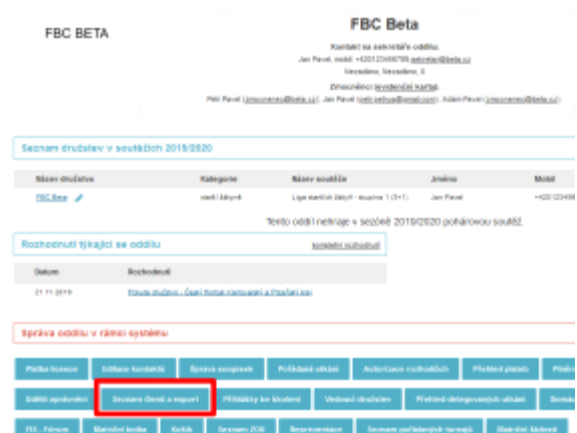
FBC BETA

FBC Beta

Kontakt na sekretáře oddílu:
Jan Pavel, mobil: +420123456789 sekretar@beta.cz
Nevadámo, Nevadámo, 0

Zmocněnci: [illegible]
Petr Pavel ([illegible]), Jan Pavel ([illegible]), Adam Pavel ([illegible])

Seznam družstev v soutěžích 2019/2020

| Název družstva | Kategorie | Název soutěže | Jméno | Mobil |
|---|---|---|---|---|
| FBC Beta | starší žáci | Liga starších žáků - skupina 1 (3+1) | Jan Pavel | +42012345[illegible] |

Tento oddíl nehraje v sezóně 2019/2020 pohárovou soutěž.

Rozhodnutí týkající se oddílu

kompletní rozhodnutí

| Datum | Rozhodnutí |
|---|---|
| 21.11.2019 | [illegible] |

Správa oddílu v rámci systému

Platba licence | Editace kontaktů | Správa soupisek | Pořádané utkání | Autorizace rozhodčích | Přehled plateb | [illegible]
Státní občanství | Seznam členů a export | Přihlášky ke školení | Vedoucí družstev | Přehled delegovaných utkání | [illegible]
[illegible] | Matriční kniha | Kolkik | Seznam ZOS | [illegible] | Seznam pořádaných turnajů | Matriční lístek